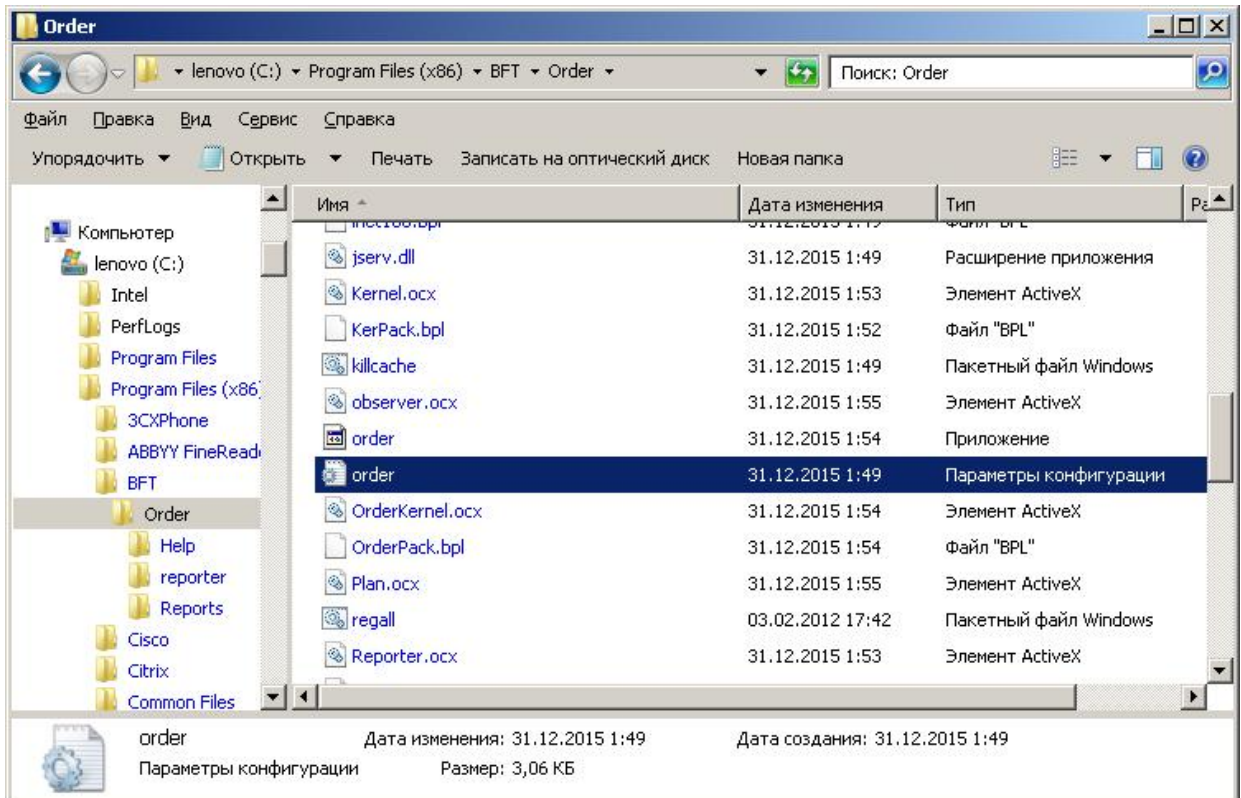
Order

▸ lenovo (C:) ▸ Program Files (x86) ▸ BFT ▸ Order ▸

Поиск: Order

Файл Правка Вид Сервис Справка

Упорядочить ▾ Открыть ▾ Печать Записать на оптический диск Новая папка

Компьютер
lenovo (C:)
Intel
PerfLogs
Program Files
Program Files (x86)
3CXPhone
ABBYY FineRead
BFT
Order
Help
reporter
Reports
Cisco
Citrix
Common Files

| Имя | Дата изменения | Тип | Ра |
|---|---|---|---|
| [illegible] | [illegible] | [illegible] | |
| jserv.dll | 31.12.2015 1:49 | Расширение приложения | |
| Kernel.ocx | 31.12.2015 1:53 | Элемент ActiveX | |
| KerPack.bpl | 31.12.2015 1:52 | Файл "BPL" | |
| killcache | 31.12.2015 1:49 | Пакетный файл Windows | |
| observer.ocx | 31.12.2015 1:55 | Элемент ActiveX | |
| order | 31.12.2015 1:54 | Приложение | |
| order | 31.12.2015 1:49 | Параметры конфигурации | |
| OrderKernel.ocx | 31.12.2015 1:54 | Элемент ActiveX | |
| OrderPack.bpl | 31.12.2015 1:54 | Файл "BPL" | |
| Plan.ocx | 31.12.2015 1:55 | Элемент ActiveX | |
| regall | 03.02.2012 17:42 | Пакетный файл Windows | |
| Reporter.ocx | 31.12.2015 1:53 | Элемент ActiveX | |

order Дата изменения: 31.12.2015 1:49 Дата создания: 31.12.2015 1:49
Параметры конфигурации Размер: 3,06 КБ